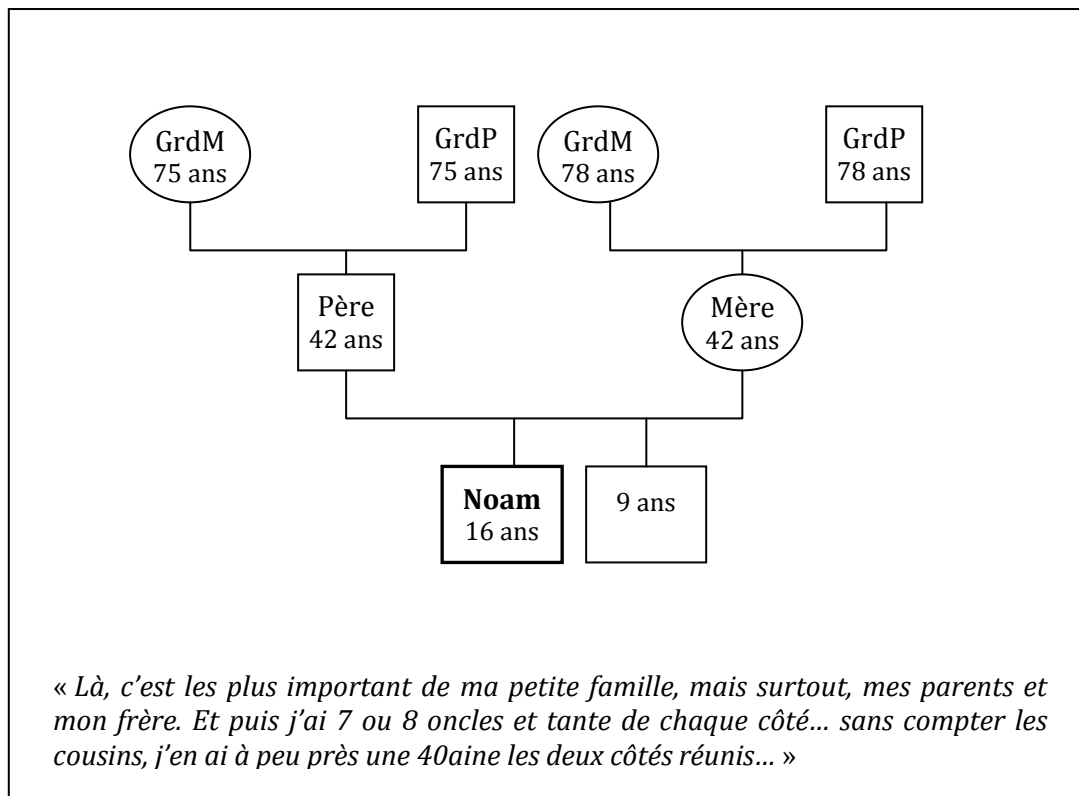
GrdM
75 ans

GrdP
75 ans

GrdM
78 ans

GrdP
78 ans

Père
42 ans

Mère
42 ans

**Noam**
16 ans

9 ans

« *Là, c'est les plus important de ma petite famille, mais surtout, mes parents et mon frère. Et puis j'ai 7 ou 8 oncles et tante de chaque côté… sans compter les cousins, j'en ai à peu près une 40aine les deux côtés réunis…* »